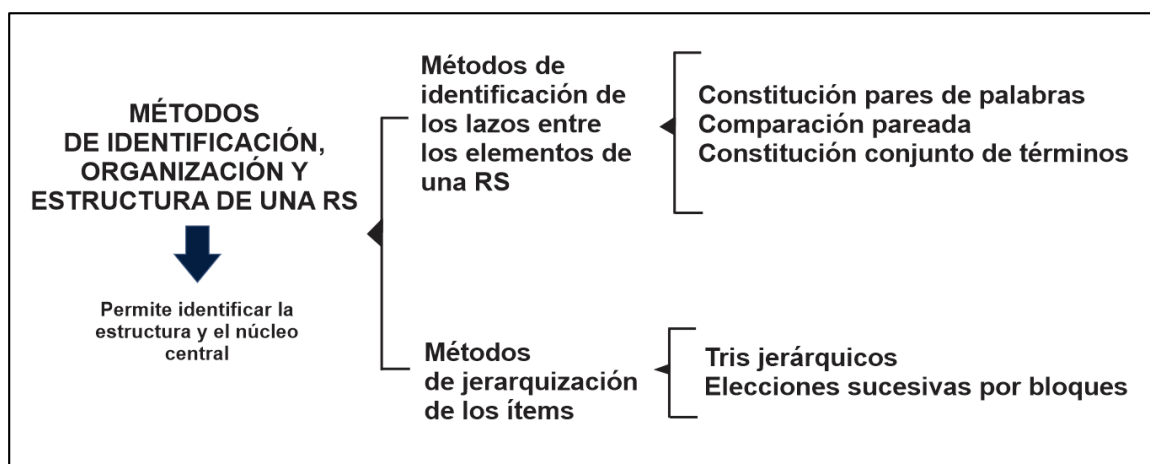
MÉTODOS DE IDENTIFICACIÓN, ORGANIZACIÓN Y ESTRUCTURA DE UNA RS

Permite identificar la estructura y el núcleo central

Métodos de identificación de los lazos entre los elementos de una RS

Constitución pares de palabras
Comparación pareada
Constitución conjunto de términos

Métodos de jerarquización de los ítems

Tris jerárquicos
Elecciones sucesivas por bloques